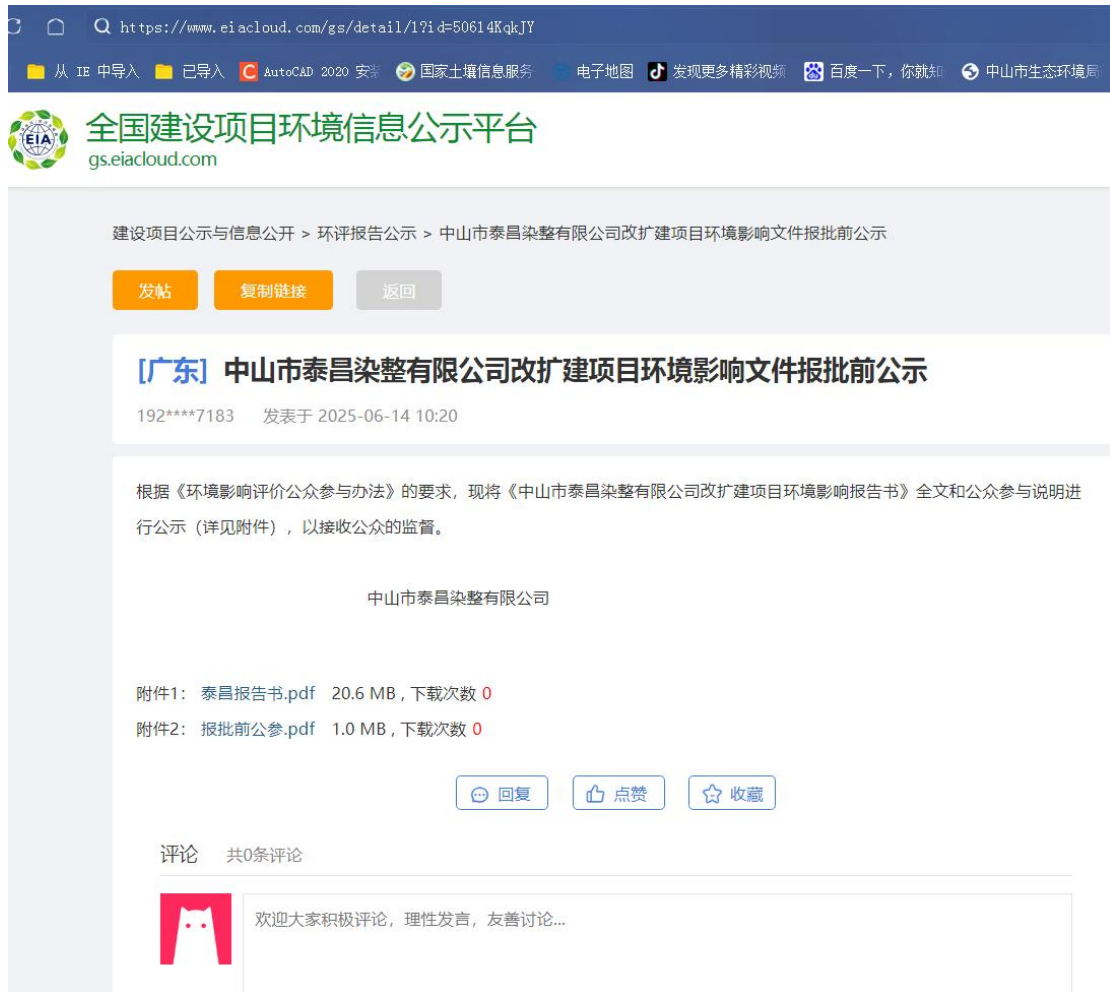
https://www.eiacloud.com/gs/detail/1?id=50614KqkJY

从 IE 中导入　已导入　AutoCAD 2020 安装　国家土壤信息服务　电子地图　发现更多精彩视频　百度一下，你就知　中山市生态环境局

EIA
全国建设项目环境信息公示平台
gs.eiacloud.com

建设项目公示与信息公开 > 环评报告公示 > 中山市泰昌染整有限公司改扩建项目环境影响文件报批前公示

发帖　复制链接　返回

[广东] 中山市泰昌染整有限公司改扩建项目环境影响文件报批前公示

192****7183　发表于 2025-06-14 10:20

根据《环境影响评价公众参与办法》的要求，现将《中山市泰昌染整有限公司改扩建项目环境影响报告书》全文和公众参与说明进行公示（详见附件），以接收公众的监督。

中山市泰昌染整有限公司

附件1: 泰昌报告书.pdf 20.6 MB，下载次数 0
附件2: 报批前公参.pdf 1.0 MB，下载次数 0

回复　点赞　收藏

评论　共0条评论

欢迎大家积极评论，理性发言，友善讨论...